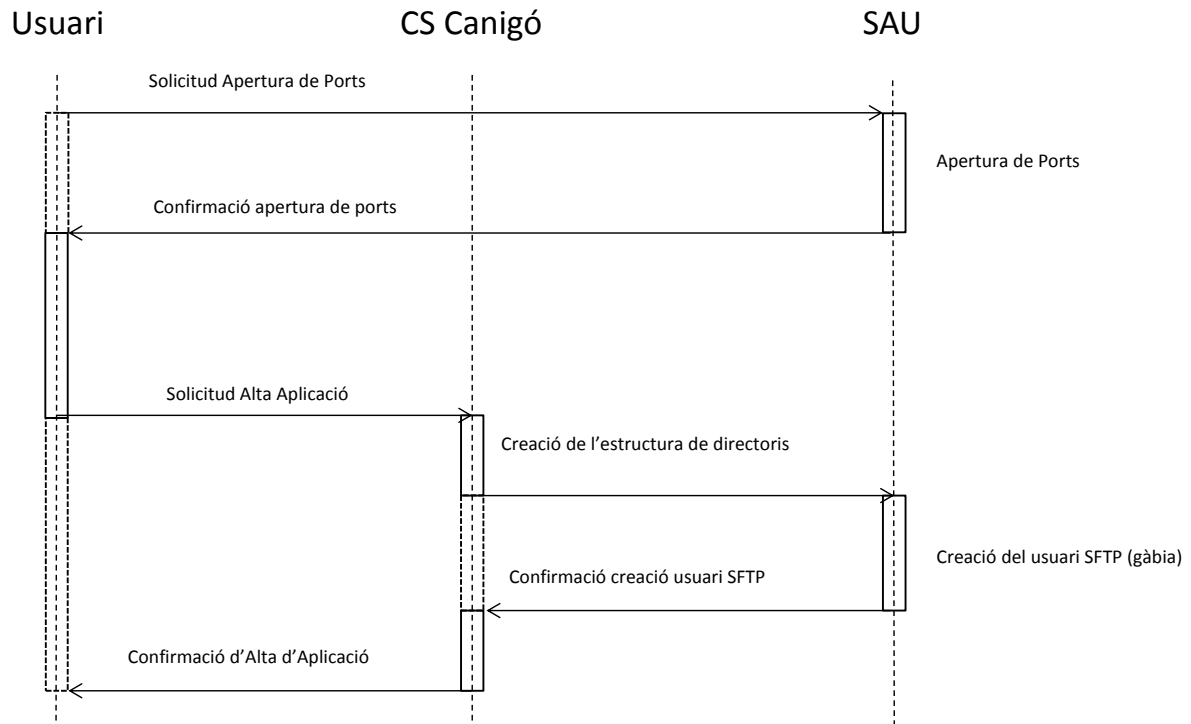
Usuari

CS Canigó

SAU

Solicitud Apertura de Ports

Apertura de Ports

Confirmació apertura de ports

Solicitud Alta Aplicació

Creació de l'estructura de directoris

Creació del usuari SFTP (gàbia)

Confirmació creació usuari SFTP

Confirmació d'Alta d'Aplicació